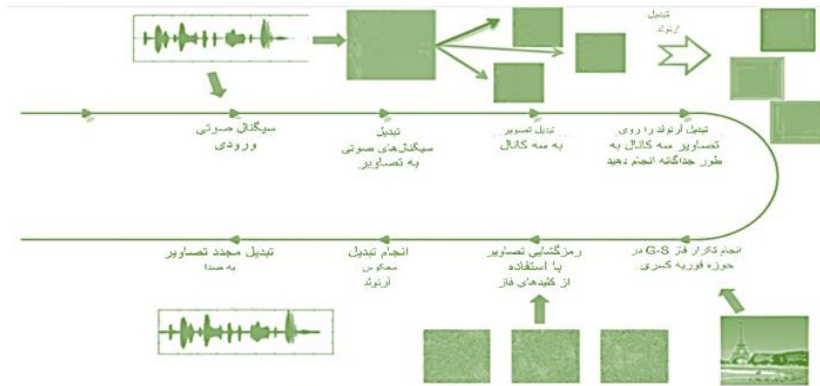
تبدیل
آرنولد

سیگنال صوتی
ورودی

تبدیل
سیگنال‌های صوتی
به تصاویر

تبدیل تصویر
به سه کانال

تبدیل آرنولد را روی
تصاویر سه کانال به
طور جداگانه انجام دهید

انجام تکرار فاز G-S در
حوزه فوریه کسری

رمزگشایی تصاویر
با استفاده
از کلیدهای فاز

انجام تبدیل
معکوس
آرنولد

تبدیل مجدد تصاویر
به صدا